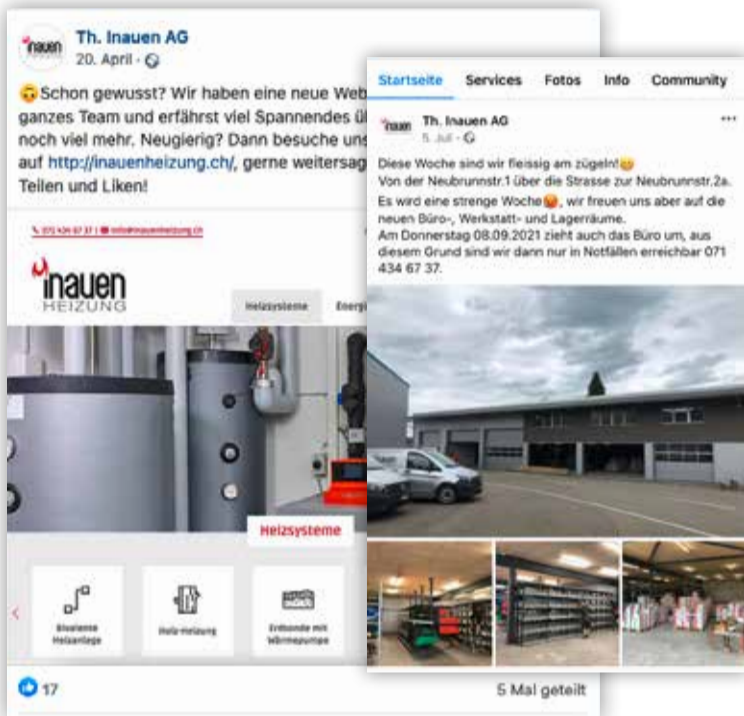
inauen Th. Inauen AG
20. April ·

Schon gewusst? Wir haben eine neue Web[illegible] ganzes Team und erfährst viel Spannendes ü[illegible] noch viel mehr. Neugierig? Dann besuche uns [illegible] auf http://inauenheizung.ch/, gerne weitersag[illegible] Teilen und Liken!

071 434 67 37 | info@inauenheizung.ch

inauen
HEIZUNG

Heizsysteme Energ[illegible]

Heizsysteme

Bivalente Heizanlage

Holz-Heizung

Erdsonde mit Wärmepumpe

17

5 Mal geteilt

Startseite Services Fotos Info Community

inauen Th. Inauen AG
5. Juli ·

...

Diese Woche sind wir fleissig am zügeln!
Von der Neubrunnstr.1 über die Strasse zur Neubrunnstr.2a.
Es wird eine strenge Woche, wir freuen uns aber auf die neuen Büro-, Werkstatt- und Lagerräume.
Am Donnerstag 08.09.2021 zieht auch das Büro um, aus diesem Grund sind wir dann nur in Notfällen erreichbar 071 434 67 37.